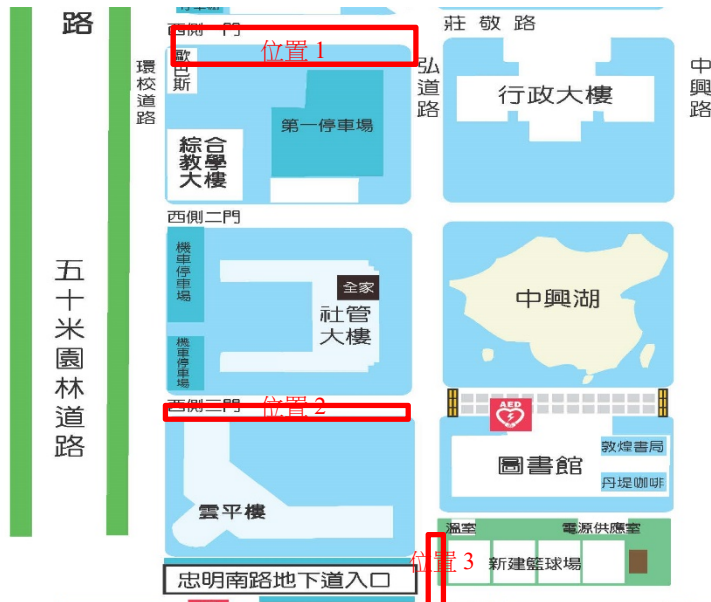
路

五十米園林道路

環校道路

西側一門
歐巴斯
位置 1
綜合教學大樓
第一停車場
西側二門
機車停車場
機車停車場
全家
社管大樓
西側三門
位置 2
雲平樓
忠明南路地下道入口

弘道路

莊敬路
行政大樓
中興湖
AED
圖書館
敦煌書局
丹堤咖啡
溫室
電源供應室
位置 3
新建籃球場

中興路